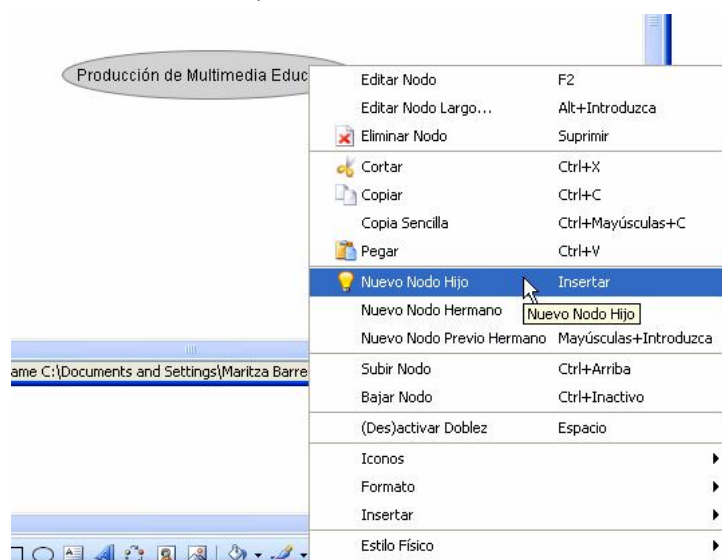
Producción de Multimedia Educ

ame C:\Documents and Settings\Maritza Barre

| | |
|---|---|
| Editar Nodo | F2 |
| Editar Nodo Largo... | Alt+Introduzca |
| Eliminar Nodo | Suprimir |
| Cortar | Ctrl+X |
| Copiar | Ctrl+C |
| Copia Sencilla | Ctrl+Mayúsculas+C |
| Pegar | Ctrl+V |
| Nuevo Nodo Hijo | Insertar |
| Nuevo Nodo Hermano | |
| Nuevo Nodo Previo Hermano | Mayúsculas+Introduzca |
| Subir Nodo | Ctrl+Arriba |
| Bajar Nodo | Ctrl+Inactivo |
| (Des)activar Doblez | Espacio |
| Iconos | |
| Formato | |
| Insertar | |
| Estilo Físico | |

Nuevo Nodo Hijo